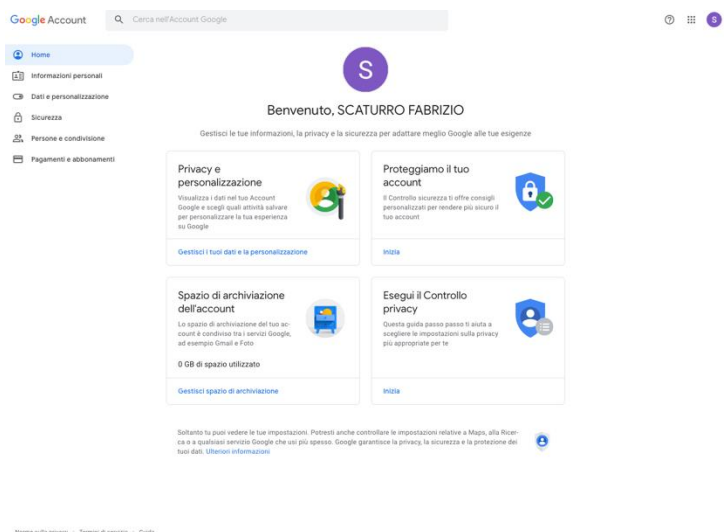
Google Account

Cerca nell'Account Google

S

Home
Informazioni personali
Dati e personalizzazione
Sicurezza
Persone e condivisione
Pagamenti e abbonamenti

S

Benvenuto, SCATURRO FABRIZIO

Gestisci le tue informazioni, la privacy e la sicurezza per adattare meglio Google alle tue esigenze

Privacy e personalizzazione
Visualizza i dati nel tuo Account Google e scegli quali attività salvare per personalizzare la tua esperienza su Google
Gestisci i tuoi dati e la personalizzazione

Proteggiamo il tuo account
Il Controllo sicurezza ti offre consigli personalizzati per rendere più sicuro il tuo account
Inizia

Spazio di archiviazione dell'account
Lo spazio di archiviazione del tuo account è condiviso tra i servizi Google, ad esempio Gmail e Foto
0 GB di spazio utilizzato
Gestisci spazio di archiviazione

Esegui il Controllo privacy
Questa guida passo passo ti aiuta a scegliere le impostazioni sulla privacy più appropriate per te
Inizia

Soltanto tu puoi vedere le tue impostazioni. Potresti anche controllare le impostazioni relative a Maps, alla Ricerca o a qualsiasi servizio Google che usi più spesso. Google garantisce la privacy, la sicurezza e la protezione dei tuoi dati. Ulteriori informazioni

Norme sulla privacy · Termini di servizio · Guida